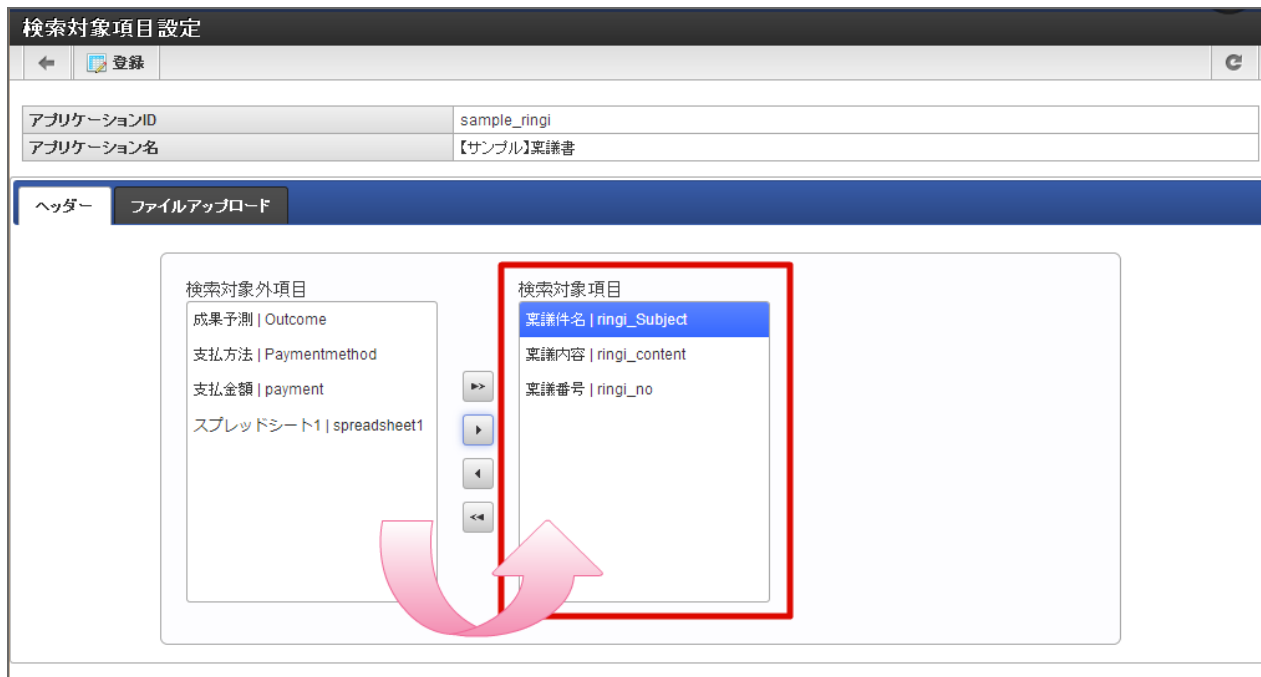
検索対象項目設定

登録

| アプリケーションID | sample_ringi |
|---|---|
| アプリケーション名 | 【サンプル】稟議書 |

ヘッダー
ファイルアップロード

検索対象外項目
成果予測 | Outcome
支払方法 | Paymentmethod
支払金額 | payment
スプレッドシート1 | spreadsheet1

検索対象項目
稟議件名 | ringi_Subject
稟議内容 | ringi_content
稟議番号 | ringi_no